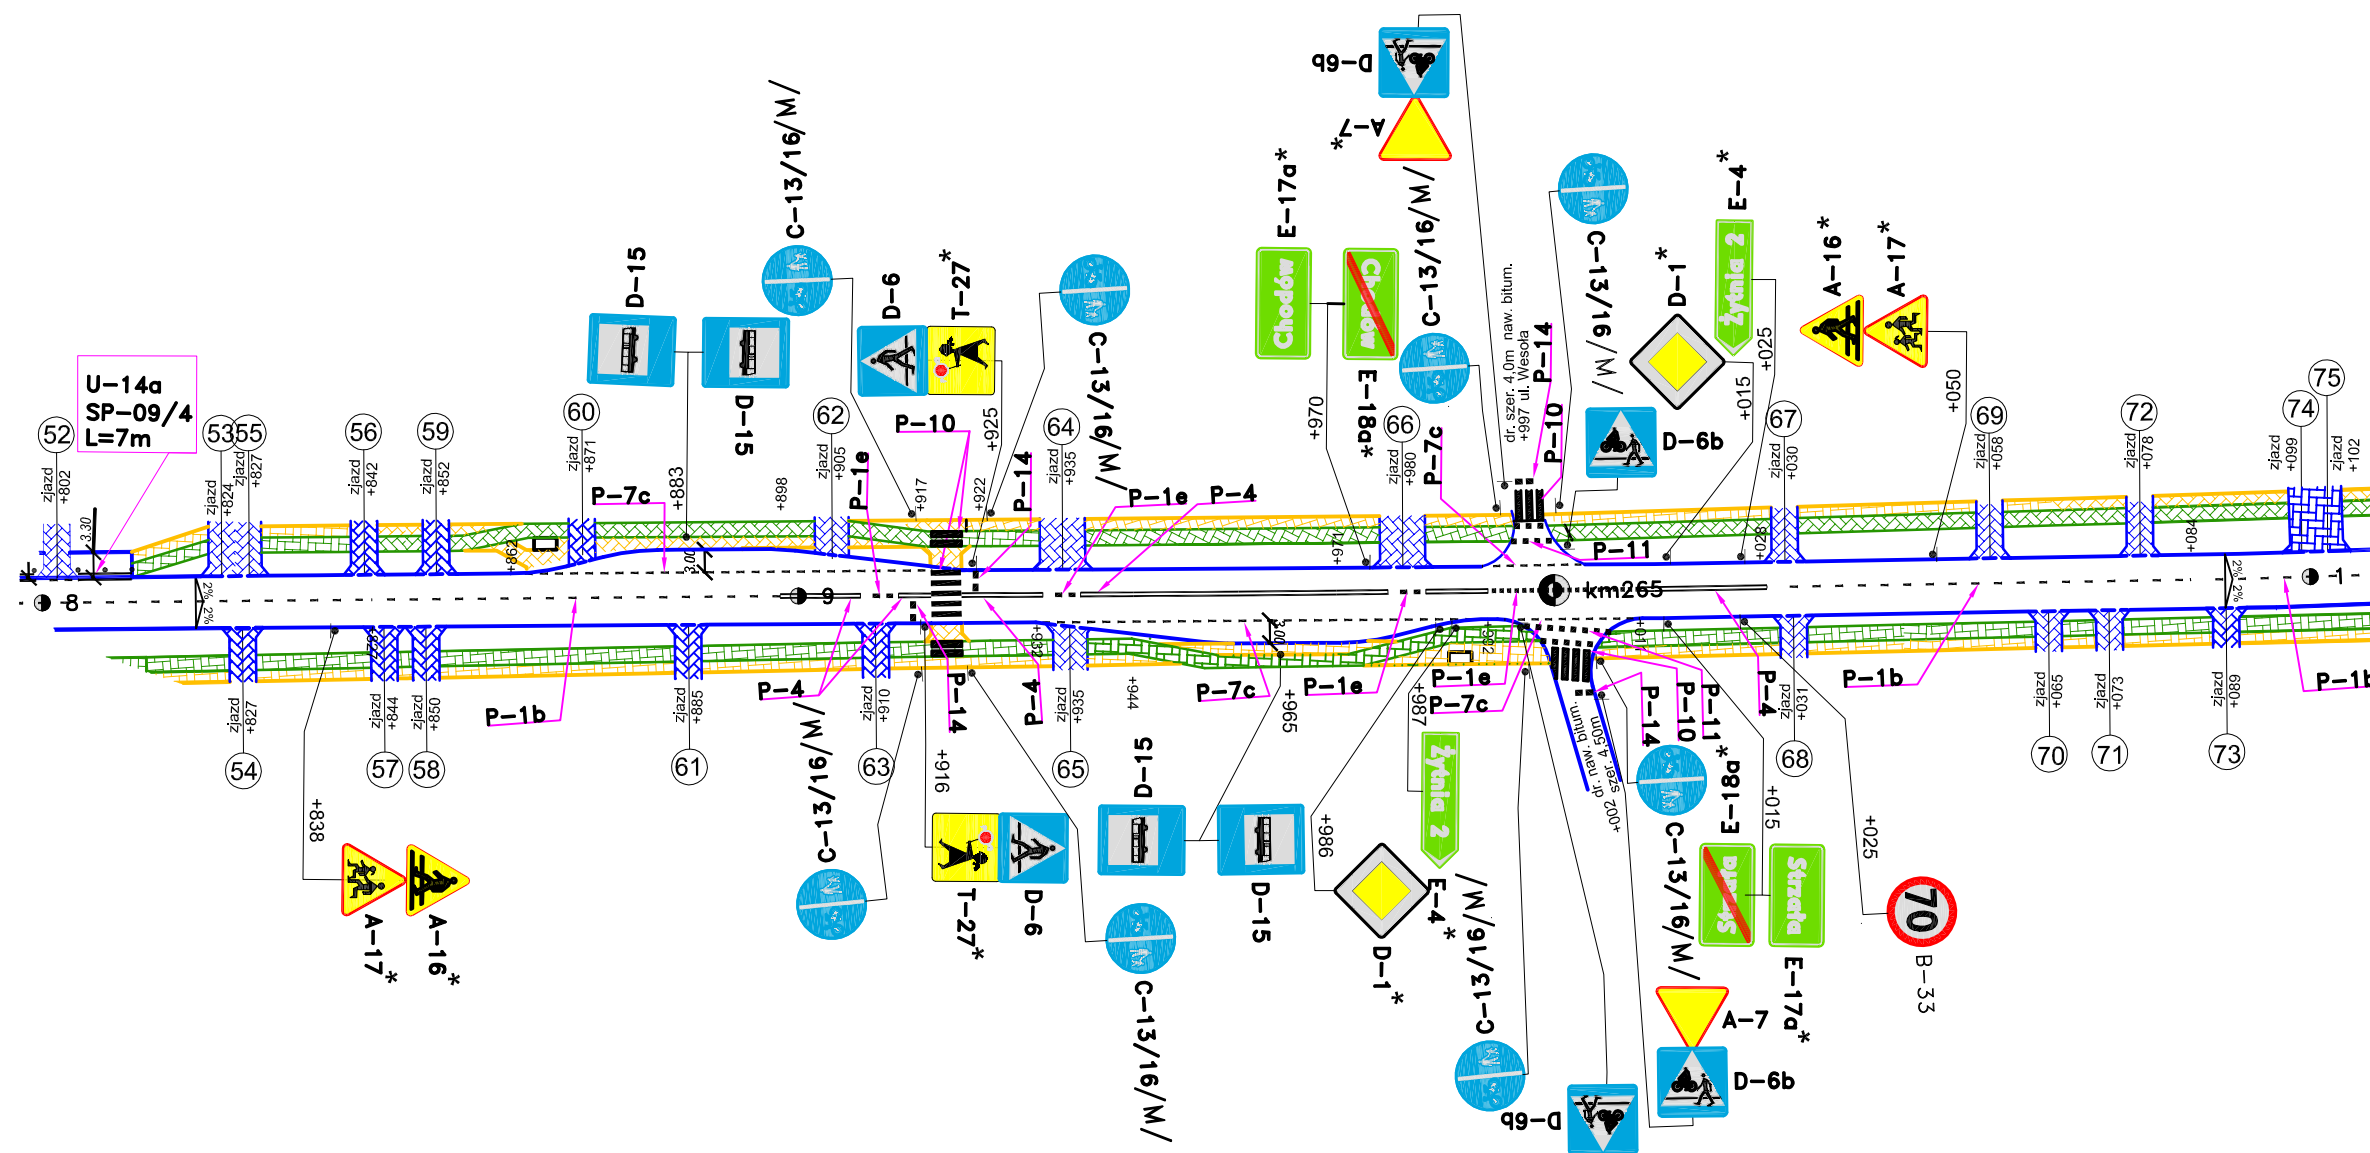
U-14a
SP-09/4
L=7m

52 53 55 56 59 60 62 64 66 67 69 72 74 75

zjazd +802
zjazd +824
zjazd +827
zjazd +842
zjazd +852
zjazd +871
zjazd +905
zjazd +935
zjazd +980
zjazd +030
zjazd +058
zjazd +078
zjazd +099
zjazd +102

3.30
+862
P-7c
+883
+898
3.00
D-15
D-15
C-13/16/M/
D-6
T-27*
P-10
+925
+917
+922
P-1e
P-14
C-13/16/M/
P-1e
P-4
+970
+971
E-17a*
Chodów
Chodów
E-18a*
C-13/16/M/
P-7c
dr. szer. 4,0m naw. bitum.
+997 ul. Wesoła
P-14
P-10
D-6b
A-7*
D-6b
C-13/16/M/
D-1*
+015
E-4*
Żytnia 2
+025
A-16*
A-17*
+050
P-11
+028
+084
km265
8
9
1
2% 2%
2% 2%

zjazd +827
zjazd +844
zjazd +850
zjazd +885
zjazd +910
zjazd +935
zjazd +065
zjazd +073
zjazd +089
zjazd +031
54 57 58 61 63 65 68 70 71 73

+838
A-17*
A-16*
P-1b
P-4
C-13/16/M/
+916
P-14
T-27*
D-6
P-4
+932
+944
D-15
D-15
C-13/16/M/
P-7c
+965
P-1e
+986
+987
P-1e
P-7c
+992
Żytnia 2
D-1*
E-4*
C-13/16/M/
C-13/16/M/
D-6b
dr. szer. 4,50m naw. bitum.
+002
+011
P-14
P-10
P-11
E-18a*
C-13/16/M/
Strzała
Strzała
E-17a*
A-7
D-6b
+015
P-4
P-1b
+025
70
B-33
P-1b